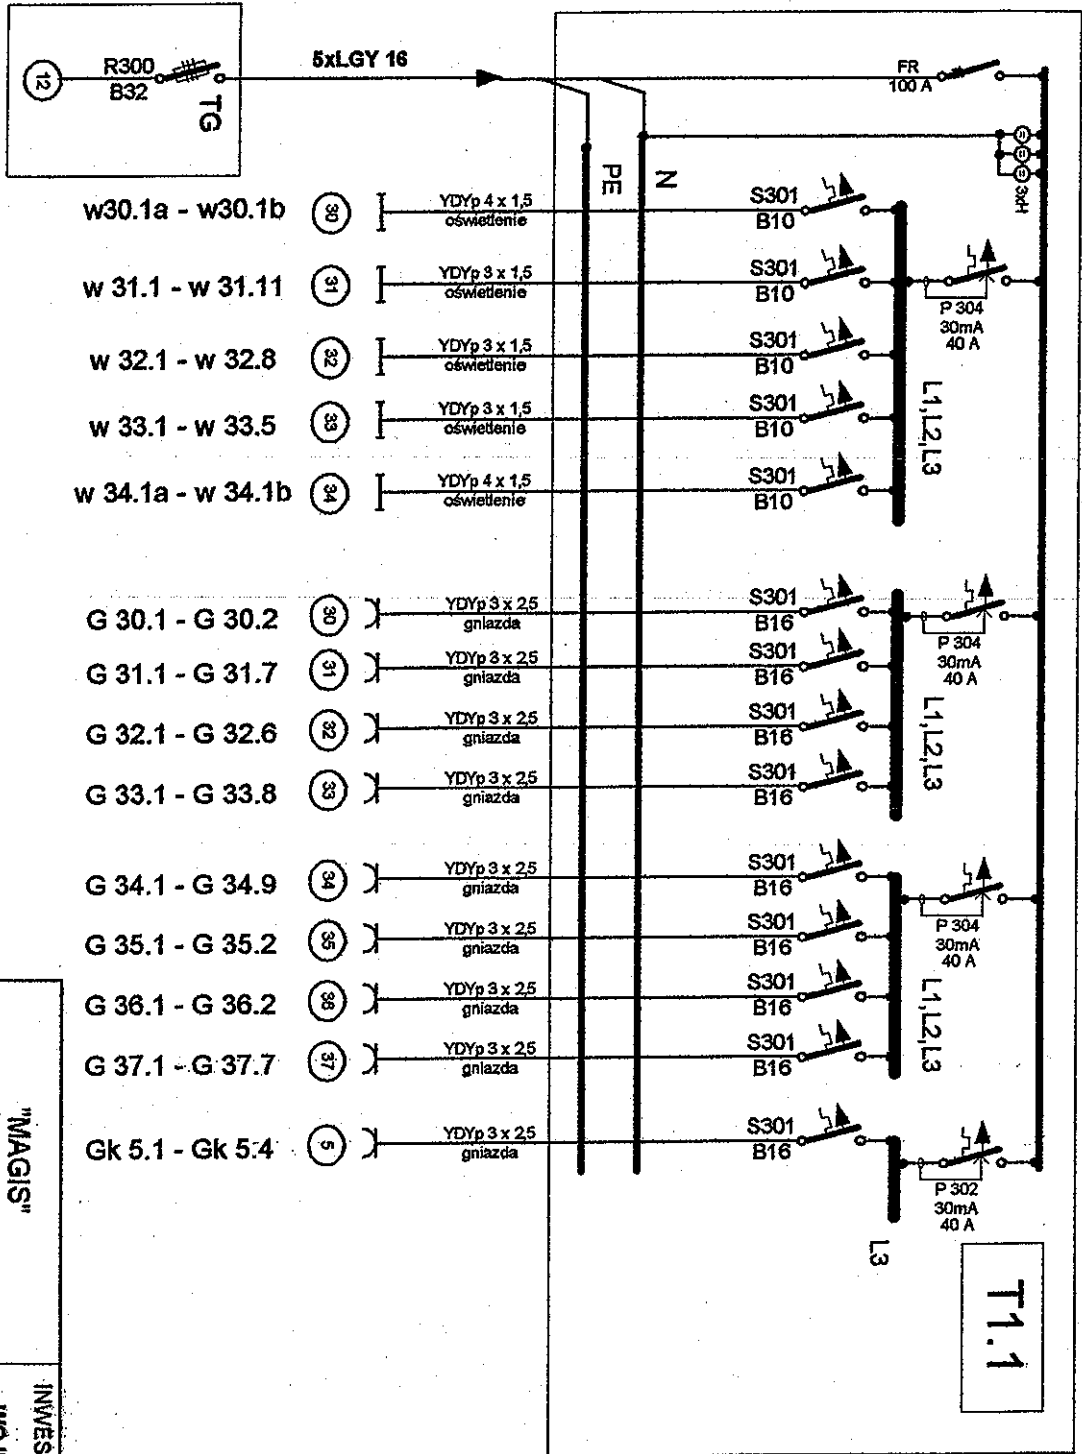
12 R300 B32 TG

5xLGY 16

FR 100 A

3xH

PE N

w30.1a - w30.1b 30 YDYp 4 x 1,5 oświetlenie S301 B10

w 31.1 - w 31.11 31 YDYp 3 x 1,5 oświetlenie S301 B10 P 304 30mA 40 A

w 32.1 - w 32.8 32 YDYp 3 x 1,5 oświetlenie S301 B10

w 33.1 - w 33.5 33 YDYp 3 x 1,5 oświetlenie S301 B10

w 34.1a - w 34.1b 34 YDYp 4 x 1,5 oświetlenie S301 B10

L1,L2,L3

G 30.1 - G 30.2 30 YDYp 3 x 2,5 gniazda S301 B16 P 304 30mA 40 A

G 31.1 - G 31.7 31 YDYp 3 x 2,5 gniazda S301 B16

G 32.1 - G 32.6 32 YDYp 3 x 2,5 gniazda S301 B16

G 33.1 - G 33.8 33 YDYp 3 x 2,5 gniazda S301 B16

L1,L2,L3

G 34.1 - G 34.9 34 YDYp 3 x 2,5 gniazda S301 B16 P 304 30mA 40 A

G 35.1 - G 35.2 35 YDYp 3 x 2,5 gniazda S301 B16

G 36.1 - G 36.2 36 YDYp 3 x 2,5 gniazda S301 B16

G 37.1 - G 37.7 37 YDYp 3 x 2,5 gniazda S301 B16

L1,L2,L3

Gk 5.1 - Gk 5.4 5 YDYp 3 x 2,5 gniazda S301 B16 P 302 30mA 40 A

L3

T1.1

"MAGIS"

INWES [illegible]